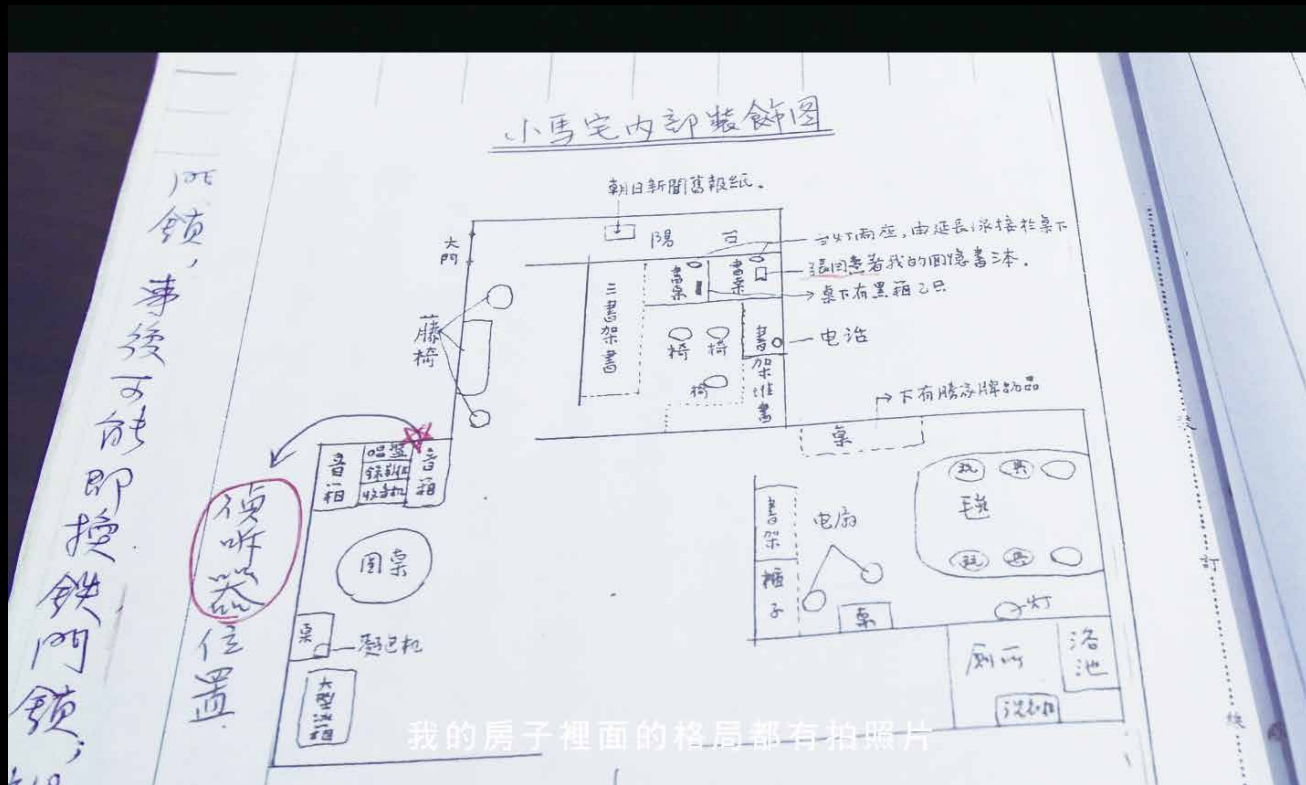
小馬宅內部裝飾圖

朝日新聞舊報紙。

大門

陽

台燈兩座，由延長線接於桌下

張開著我的回憶書本。

桌下有黑箱乙只

書桌

書桌

三書架書

藤椅

椅

椅

椅

書架堆書

电话

下有勝家牌物品

桌

音箱

唱盤錄音收音機

音箱

偵听器位置

圓桌

桌

電鍋

大型冰箱

書架

箱子

电扇

桌

毯

灯

廁所

浴池

洗衣機

門鎖，事後可能即換鐵門鎖，

我的房子裡面的格局都有拍照片